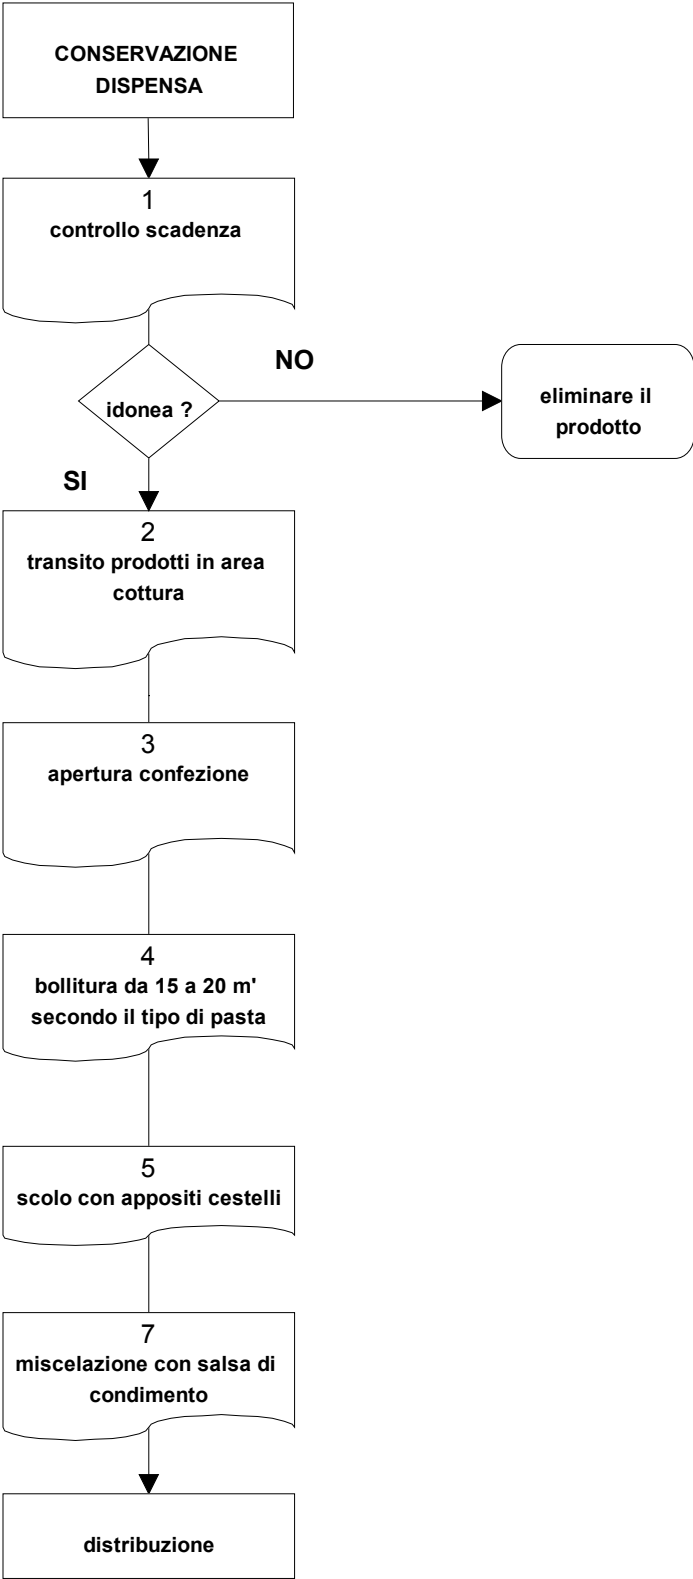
CONSERVAZIONE DISPENSA

1
controllo scadenza

idonea ?

NO

eliminare il prodotto

SI

2
transito prodotti in area cottura

3
apertura confezione

4
bollitura da 15 a 20 m' secondo il tipo di pasta

5
scolo con appositi cestelli

7
miscelazione con salsa di condimento

distribuzione